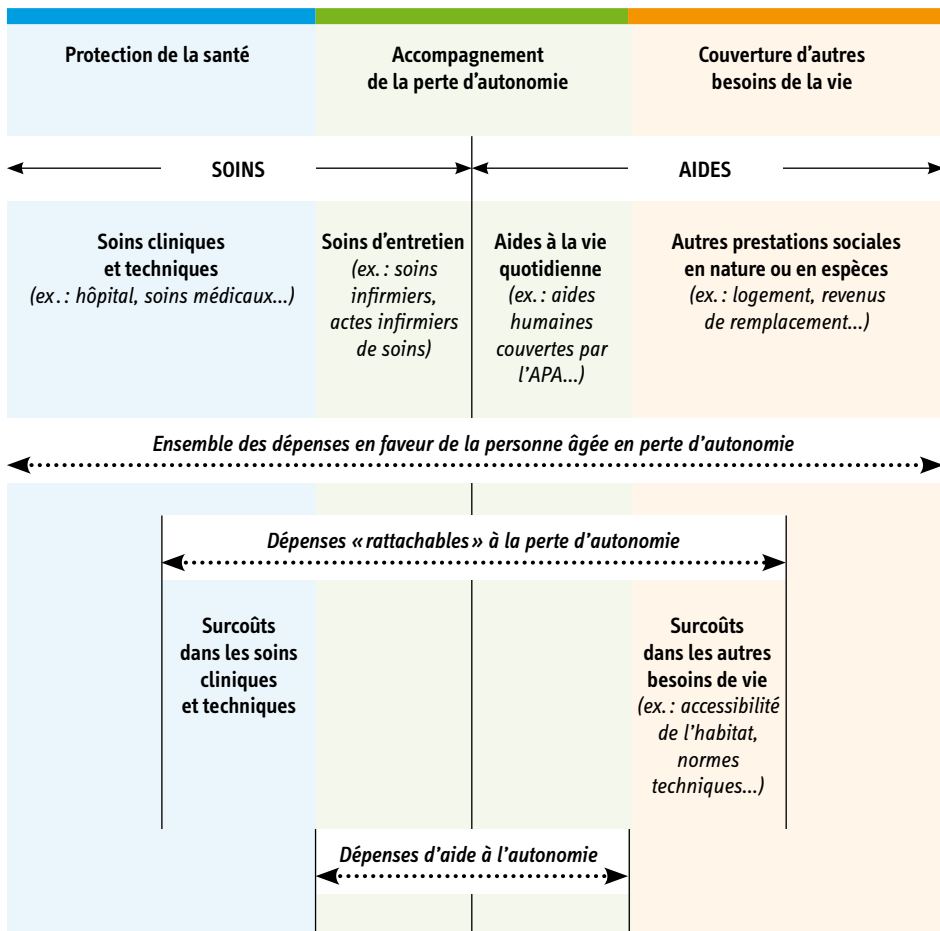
Protection de la santé

Accompagnement de la perte d'autonomie

Couverture d'autres besoins de la vie

SOINS

AIDES

Soins cliniques et techniques
(ex. : hôpital, soins médicaux...)

Soins d'entretien
(ex. : soins infirmiers, actes infirmiers de soins)

Aides à la vie quotidienne
(ex. : aides humaines couvertes par l'APA...)

Autres prestations sociales en nature ou en espèces
(ex. : logement, revenus de remplacement...)

Ensemble des dépenses en faveur de la personne âgée en perte d'autonomie

Dépenses « rattachables » à la perte d'autonomie

Surcoûts dans les soins cliniques et techniques

Surcoûts dans les autres besoins de vie
(ex. : accessibilité de l'habitat, normes techniques...)

Dépenses d'aide à l'autonomie